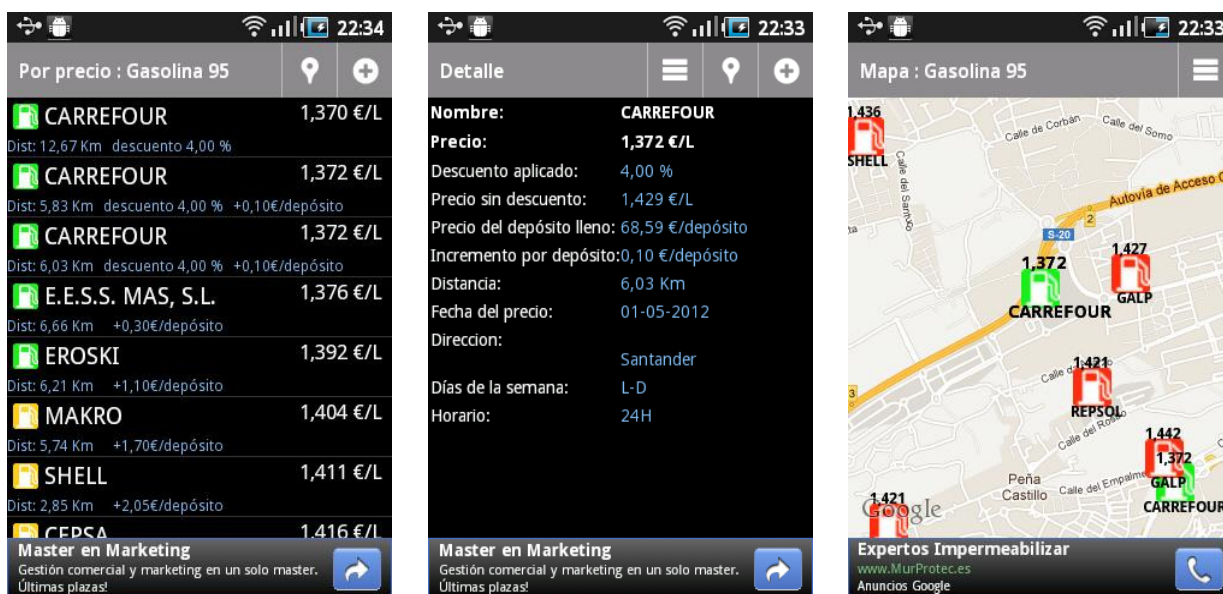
22:34

Por precio : Gasolina 95

CARREFOUR 1,370 €/L
Dist: 12,67 Km descuento 4,00 %

CARREFOUR 1,372 €/L
Dist: 5,83 Km descuento 4,00 % +0,10€/depósito

CARREFOUR 1,372 €/L
Dist: 6,03 Km descuento 4,00 % +0,10€/depósito

E.E.S.S. MAS, S.L. 1,376 €/L
Dist: 6,66 Km +0,30€/depósito

EROSKI 1,392 €/L
Dist: 6,21 Km +1,10€/depósito

MAKRO 1,404 €/L
Dist: 5,74 Km +1,70€/depósito

SHELL 1,411 €/L
Dist: 2,85 Km +2,05€/depósito

CEPSA 1,416 €/L

Master en Marketing
Gestión comercial y marketing en un solo master. Últimas plazas!

22:33

Detalle

Nombre: CARREFOUR
Precio: 1,372 €/L
Descuento aplicado: 4,00 %
Precio sin descuento: 1,429 €/L
Precio del depósito lleno: 68,59 €/depósito
Incremento por depósito: 0,10 €/depósito
Distancia: 6,03 Km
Fecha del precio: 01-05-2012
Direccion:
Santander
Días de la semana: L-D
Horario: 24H

Master en Marketing
Gestión comercial y marketing en un solo master. Últimas plazas!

22:33

Mapa : Gasolina 95

1,436
SHELL
Calle de Corbán
Calle del Somo
Calle del Santo
Autovía de Acceso
S-20
2
1,372
CARREFOUR
1,427
GALP
1,421
REPSOL
Calle del Rosal
1,442
1,372
GALP
CARREFOUR
Peña Castillo
Calle del Empalme
1,421
Google

Expertos Impermeabilizar
www.MurProtec.es
Anuncios Google